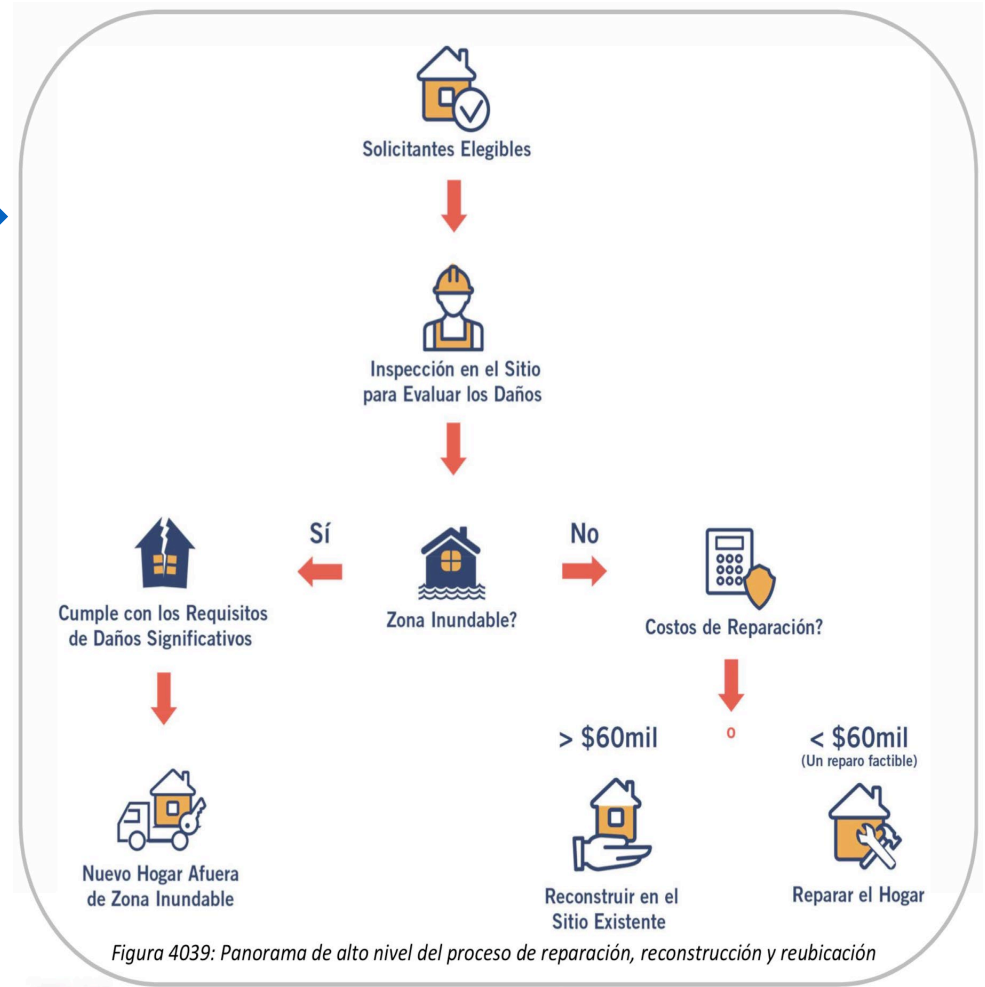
Solicitantes Elegibles

Inspección en el Sitio para Evaluar los Daños

Sí

No

Cumple con los Requisitos de Daños Significativos

Zona Inundable?

Costos de Reparación?

> $60mil

o

< $60mil
(Un reparo factible)

Nuevo Hogar Afuera de Zona Inundable

Reconstruir en el Sitio Existente

Reparar el Hogar

Figura 4039: Panorama de alto nivel del proceso de reparación, reconstrucción y reubicación